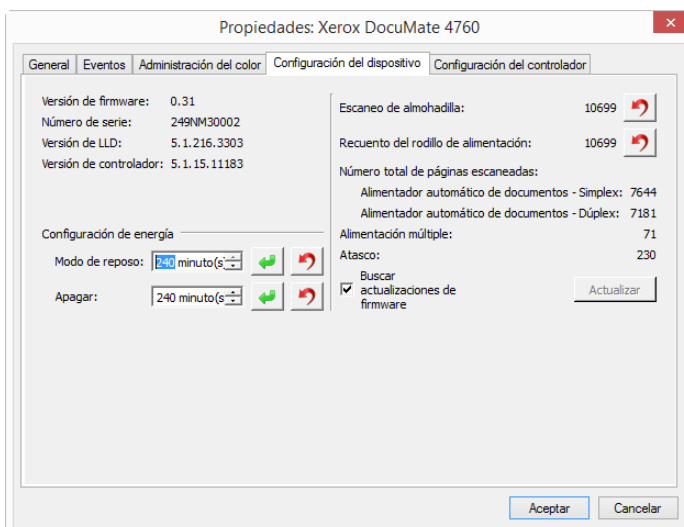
Propiedades: Xerox DocuMate 4760

General | Eventos | Administración del color | Configuración del dispositivo | Configuración del controlador

Versión de firmware: 0.31
Número de serie: 249NM30002
Versión de LLD: 5.1.216.3303
Versión de controlador: 5.1.15.11183

Configuración de energía
Modo de reposo: 240 minuto(s)
Apagar: 240 minuto(s)

Escaneo de almohadilla: 10699
Recuento del rodillo de alimentación: 10699
Número total de páginas escaneadas:
Alimentador automático de documentos - Simplex: 7644
Alimentador automático de documentos - Dúplex: 7181
Alimentación múltiple: 71
Atasco: 230
Buscar actualizaciones de firmware
Actualizar

Aceptar
Cancelar